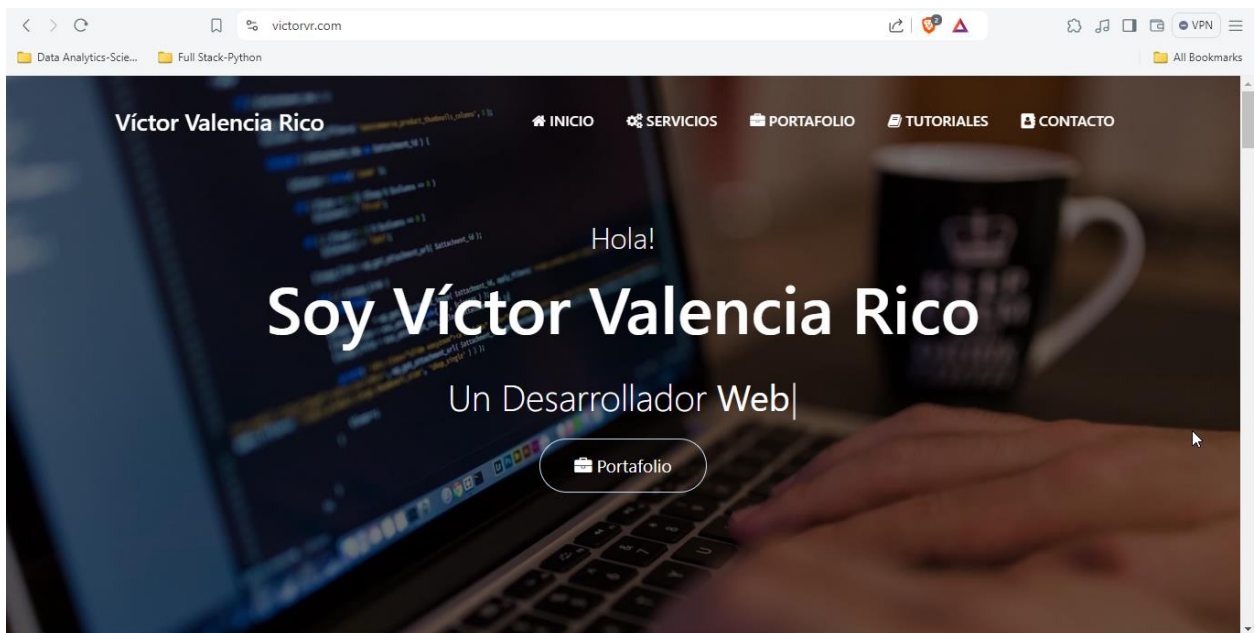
victorvr.com

VPN

Data Analytics-Scie...

Full Stack-Python

All Bookmarks

Víctor Valencia Rico

INICIO

SERVICIOS

PORTAFOLIO

TUTORIALES

CONTACTO

Hola!

Soy Víctor Valencia Rico

Un Desarrollador Web|

Portafolio